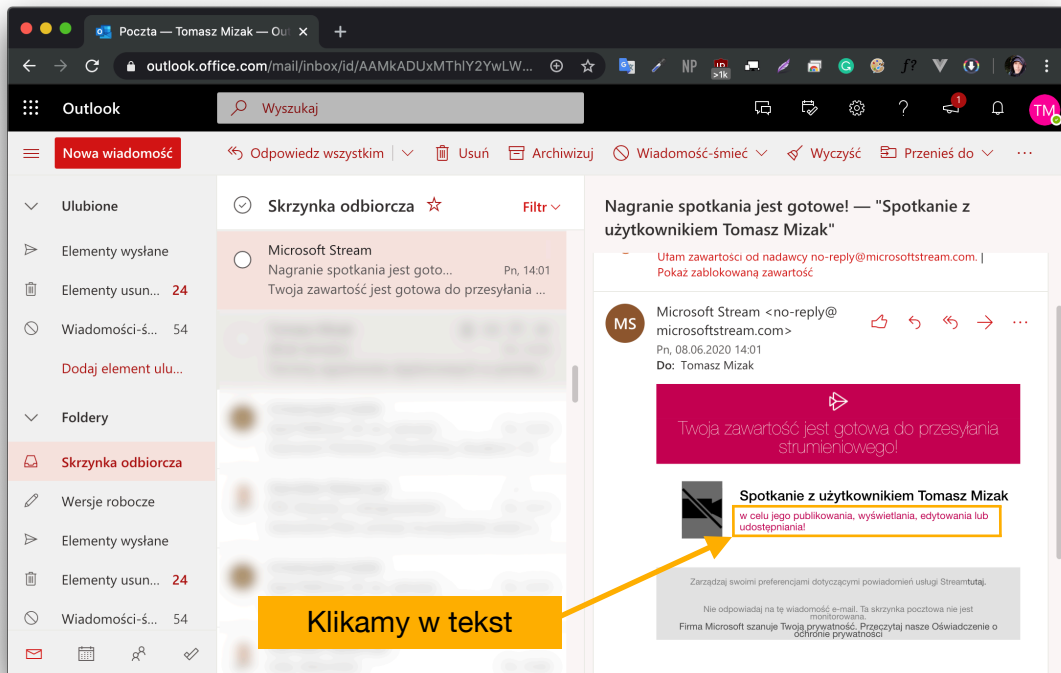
Poczta — Tomasz Mizak — Ou
outlook.office.com/mail/inbox/id/AAMkADUxMThlY2YwLW...
NP
>1k
f?
Outlook
Wyszukaj
1
TM
Nowa wiadomość
Odpowiedz wszystkim
Usuń
Archiwizuj
Wiadomość-śmieć
Wyczyść
Przenieś do
···
Ulubione
Elementy wysłane
Elementy usun... 24
Wiadomości-ś... 54
Dodaj element ulu...
Foldery
Skrzynka odbiorcza
Wersje robocze
Elementy wysłane
Elementy usun... 24
Wiadomości-ś... 54
Skrzynka odbiorcza
Filtr
Microsoft Stream
Nagranie spotkania jest goto...
Pn, 14:01
Twoja zawartość jest gotowa do przesyłania ...
Nagranie spotkania jest gotowe! — "Spotkanie z użytkownikiem Tomasz Mizak"
Ufam zawartości od nadawcy no-reply@microsoftstream.com. | Pokaż zablokowaną zawartość
MS
Microsoft Stream <no-reply@microsoftstream.com>
Pn, 08.06.2020 14:01
Do: Tomasz Mizak
Twoja zawartość jest gotowa do przesyłania strumieniowego!
Spotkanie z użytkownikiem Tomasz Mizak
w celu jego publikowania, wyświetlania, edytowania lub udostępniania!
Zarządzaj swoimi preferencjami dotyczącymi powiadomień usługi Streamtutaj.
Nie odpowiadaj na tę wiadomość e-mail. Ta skrzynka pocztowa nie jest monitorowana.
Firma Microsoft szanuje Twoją prywatność. Przeczytaj nasze Oświadczenie o ochronie prywatności
Klikamy w tekst